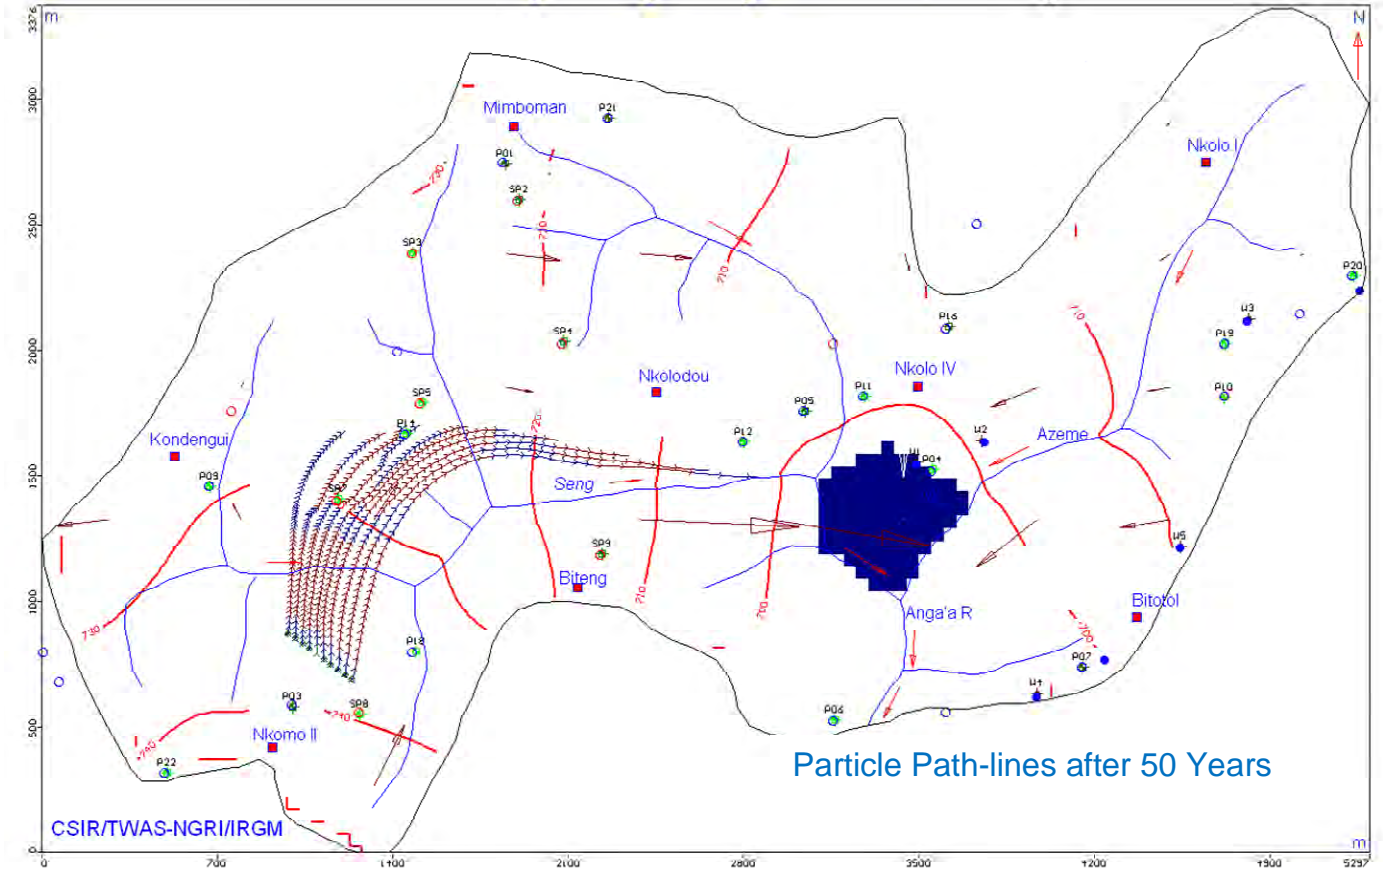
3376
m
N
3000
2500
2000
1500
1000
500
0
Mimboman
P21
P01
SP2
SP3
SP4
SP5
P14
SP7
SP9
P13
P03
SP8
P22
P08
Kondengui
Nkolodou
Nkolo IV
Nkolo I
P16
P19
P10
P20
U3
U2
U1
U5
U4
P04
P05
P11
P12
P06
P07
Azeme
Seng
Biteng
Anga'a R
Bitotol
Nkomo II
730
720
710
700
740
Particle Path-lines after 50 Years
CSIR/TWAS-NGRI/IRGM
0
700
1400
2100
2800
3500
4200
4900
5297
m